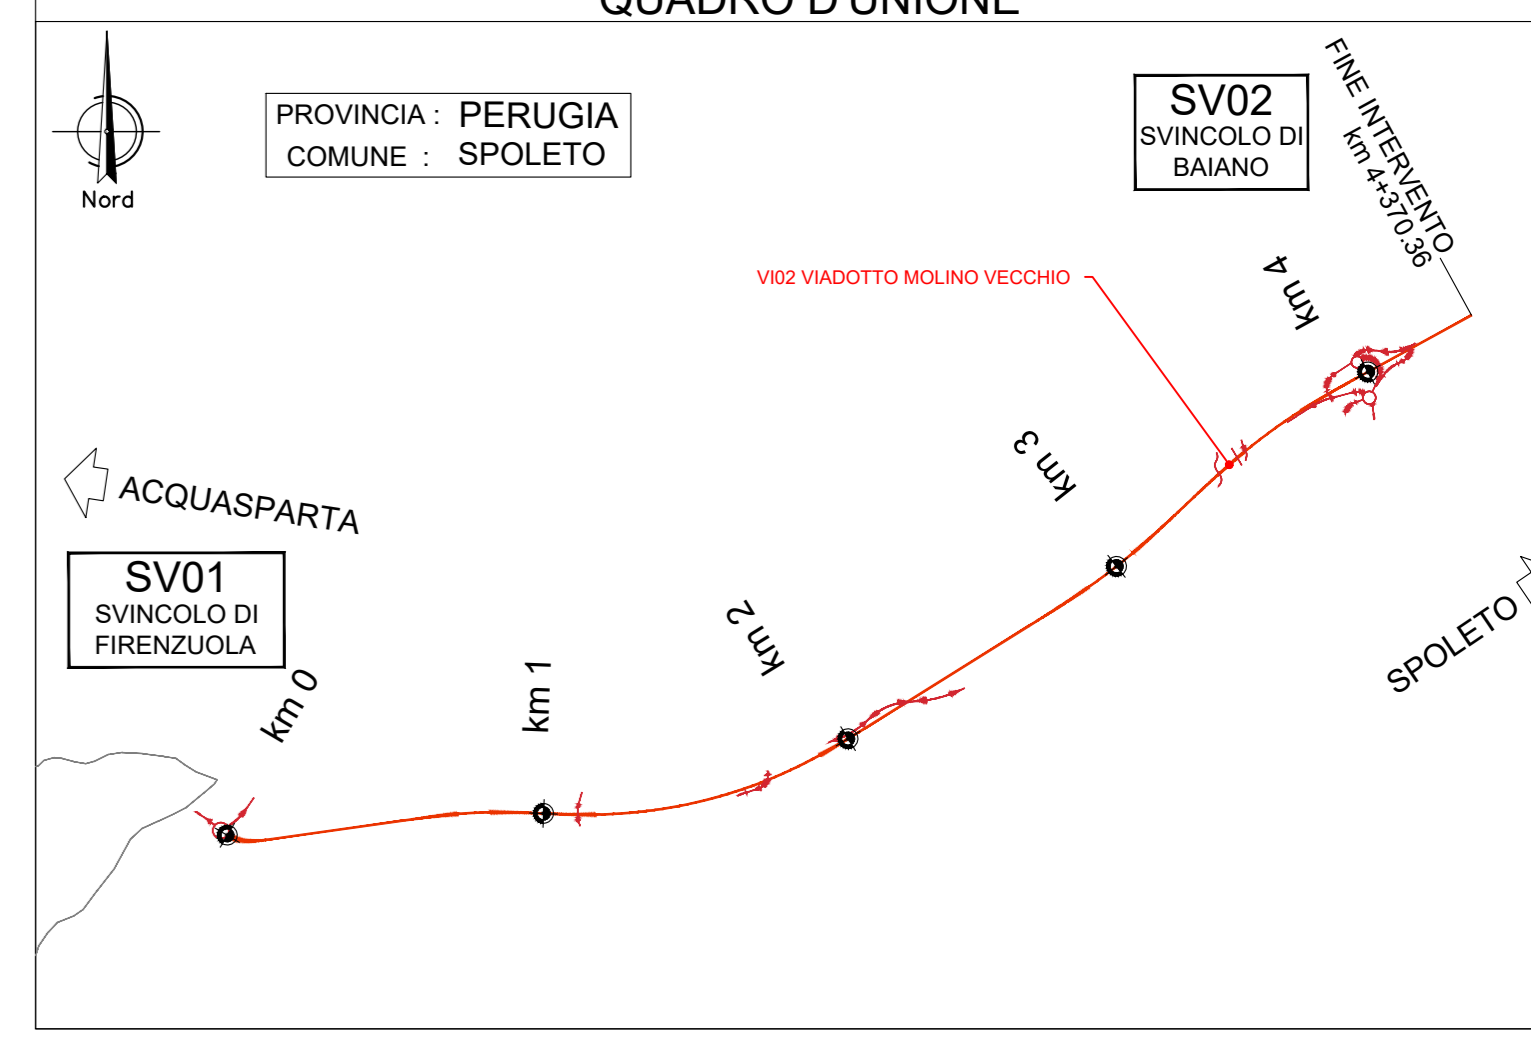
QUADRO D'UNIONE

Nord

PROVINCIA : PERUGIA
COMUNE : SPOLETO

SV02
SVINCOLO DI
BAIANO

FINE INTERVENTO
km 4+370.36

VI02 VIADOTTO MOLINO VECCHIO

km 4

km 3

ACQUASPARTA

SV01
SVINCOLO DI
FIRENZUOLA

km 2

SPOLETO

km 0

km 1